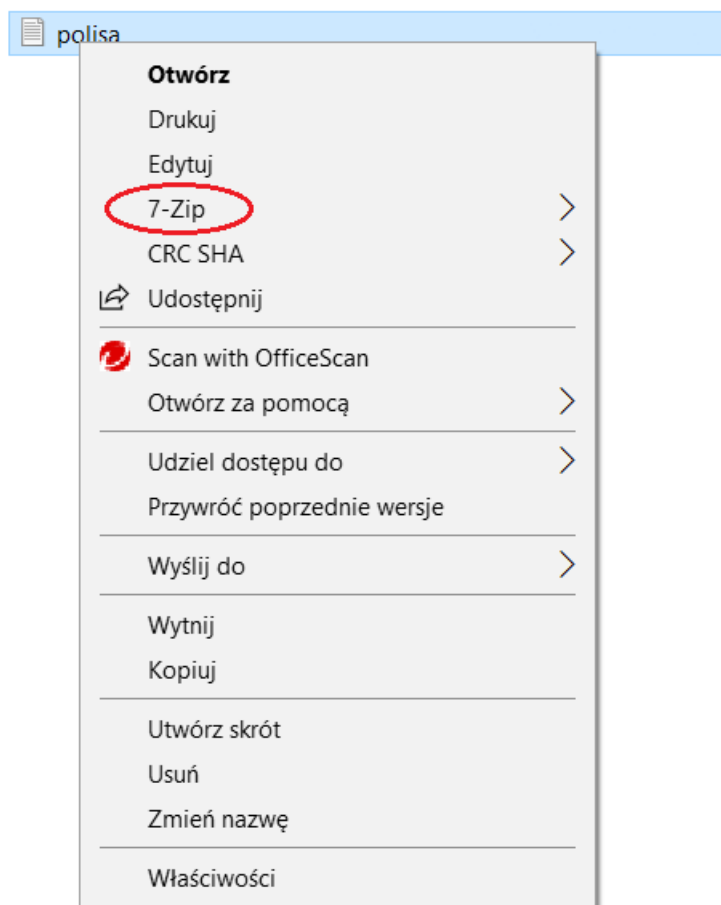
polisa

Otwórz
Drukuj
Edytuj
7-Zip
CRC SHA
Udostępnij

Scan with OfficeScan
Otwórz za pomocą

Udziel dostępu do
Przywróć poprzednie wersje

Wyślij do

Wytnij
Kopiuj

Utwórz skrót
Usuń
Zmień nazwę

Właściwości